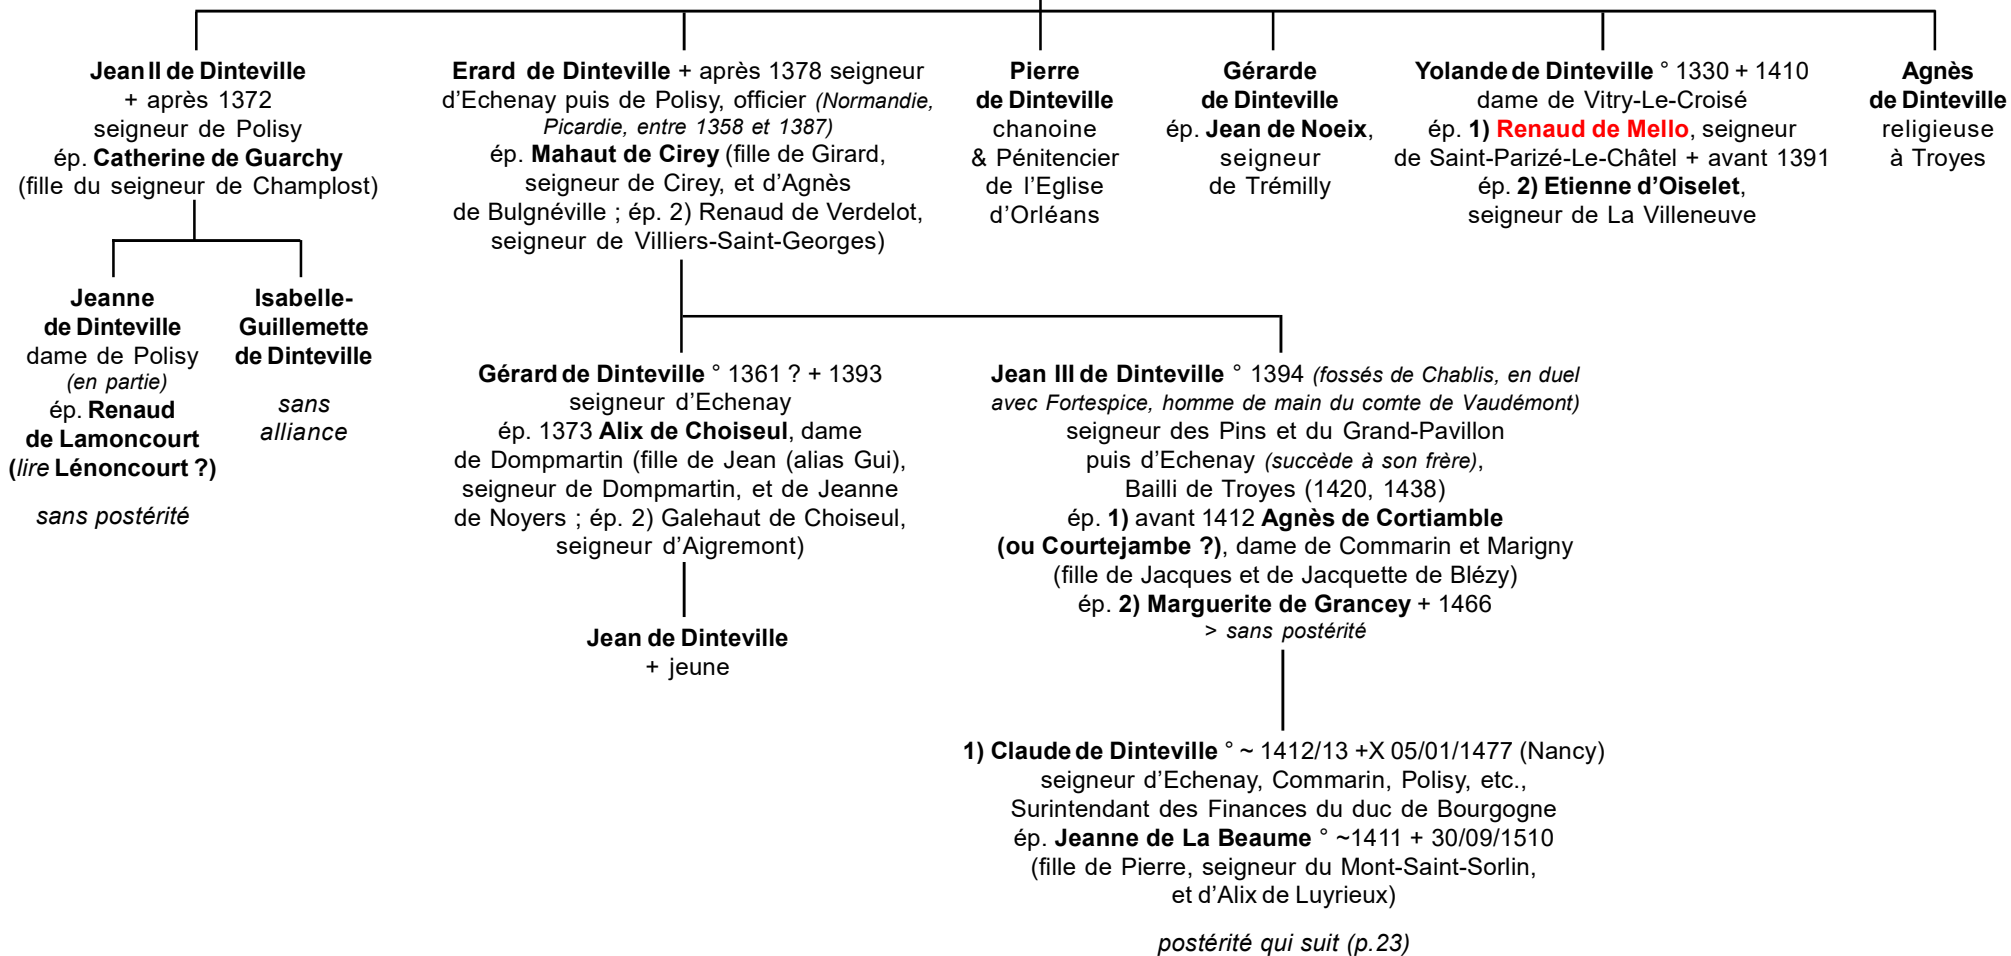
Jean II de Dinteville
+ après 1372
seigneur de Polisy
ép. Catherine de Guarchy
(fille du seigneur de Champlost)

Jeanne de Dinteville
dame de Polisy
(en partie)
ép. Renaud de Lamoncourt
(lire Lénoncourt ?)

sans postérité

Isabelle-Guillemette de Dinteville

sans alliance

Erard de Dinteville + après 1378 seigneur d'Echenay puis de Polisy, officier (Normandie, Picardie, entre 1358 et 1387)
ép. Mahaut de Cirey (fille de Girard, seigneur de Cirey, et d'Agnès de Bulgnéville ; ép. 2) Renaud de Verdelot, seigneur de Villiers-Saint-Georges)

Gérard de Dinteville ° 1361 ? + 1393
seigneur d'Echenay
ép. 1373 Alix de Choiseul, dame de Dompmartin (fille de Jean (alias Gui), seigneur de Dompmartin, et de Jeanne de Noyers ; ép. 2) Galehaut de Choiseul, seigneur d'Aigremont)

Jean de Dinteville
+ jeune

Jean III de Dinteville ° 1394 (fossés de Chablis, en duel avec Fortespice, homme de main du comte de Vaudémont)
seigneur des Pins et du Grand-Pavillon
puis d'Echenay (succède à son frère),
Bailli de Troyes (1420, 1438)
ép. 1) avant 1412 Agnès de Cortiamble (ou Courtejambe ?), dame de Commarin et Marigny
(fille de Jacques et de Jacquette de Blézy)
ép. 2) Marguerite de Grancey + 1466
> sans postérité

1) Claude de Dinteville ° ~ 1412/13 +X 05/01/1477 (Nancy)
seigneur d'Echenay, Commarin, Polisy, etc.,
Surintendant des Finances du duc de Bourgogne
ép. Jeanne de La Beaume ° ~1411 + 30/09/1510
(fille de Pierre, seigneur du Mont-Saint-Sorlin, et d'Alix de Luyrieux)

postérité qui suit (p.23)

Pierre de Dinteville
chanoine
& Pénitencier
de l'Eglise
d'Orléans

Gérarde de Dinteville
ép. Jean de Noeix,
seigneur
de Trémilly

Yolande de Dinteville ° 1330 + 1410
dame de Vitry-Le-Croisé
ép. 1) Renaud de Mello, seigneur de Saint-Parizé-Le-Châtel + avant 1391
ép. 2) Etienne d'Oiselet,
seigneur de La Villeneuve

Agnès de Dinteville
religieuse
à Troyes